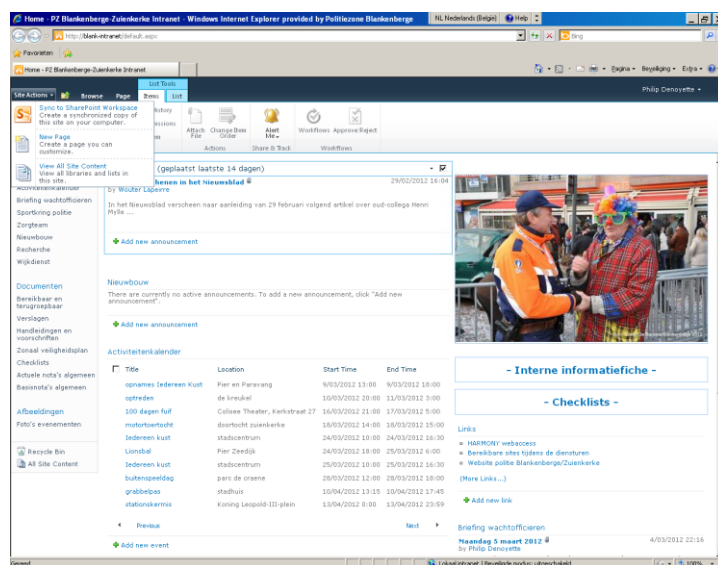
Home - PZ Blankenberge-Zuienkerke Intranet - Windows Internet Explorer provided by Politiezone Blankenberge

NL Nederlands (België) Help

http://blank-intranet/default.aspx

Bing

Favorieten

Home - PZ Blankenberge-Zuienkerke Intranet

Pagina Beveiliging Extra

List Tools

Site Actions Browse Page Items List

Philip Denoyette

Sync to SharePoint Workspace
Create a synchronized copy of this site on your computer.

New Page
Create a page you can customize.

View All Site Content
View all libraries and lists in this site.

History
Permissions
Attach File
Change Item Order
Alert Me
Workflows
Approve/Reject
Actions
Share & Track
Workflows

(geplaatst laatste 14 dagen)

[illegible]heen in het Nieuwsblad
by Wouter Lapeirre
29/02/2012 16:04

In het Nieuwsblad verscheen naar aanleiding van 29 februari volgend artikel over oud-collega Henri Mylle ...

Add new announcement

Activiteitenkalender
Briefing wachtofficieren
Sportkring politie
Zorgteam
Nieuwbouw
Recherche
Wijkdienst

Documenten
Bereikbaar en terugroepbaar
Verslagen
Handleidingen en voorschriften
Zonaal veiligheidsplan
Checklists
Actuele nota's algemeen
Basisnota's algemeen

Afbeeldingen
Foto's evenementen

Recycle Bin
All Site Content

Nieuwbouw
There are currently no active announcements. To add a new announcement, click "Add new announcement".

Add new announcement

Activiteitenkalender

| Title | Location | Start Time | End Time |
|---|---|---|---|
| opnames Iedereen Kust | Pier en Paravang | 9/03/2012 13:00 | 9/03/2012 18:00 |
| optreden | de kreukel | 10/03/2012 20:00 | 11/03/2012 3:00 |
| 100 dagen fuif | Colisee Theater, Kerkstraat 27 | 16/03/2012 21:00 | 17/03/2012 5:00 |
| motortoertocht | doortocht zuienkerke | 18/03/2012 14:00 | 18/03/2012 15:00 |
| Iedereen kust | stadscentrum | 23/03/2012 10:00 | 24/03/2012 16:30 |
| Lionsbal | Pier Zeedijk | 24/03/2012 18:00 | 25/03/2012 6:00 |
| Iedereen kust | stadscentrum | 25/03/2012 10:00 | 25/03/2012 16:30 |
| buitenspeeldag | parc de craene | 28/03/2012 12:00 | 28/03/2012 18:00 |
| grabbelpas | stadhuis | 10/04/2012 13:15 | 10/04/2012 17:45 |
| stationskermis | Koning Leopold-III-plein | 13/04/2012 0:00 | 13/04/2012 23:59 |

Previous
Next

Add new event

- Interne informatiefiche -

- Checklists -

Links
HARMONY webaccess
Bereikbare sites tijdens de diensturen
Website politie Blankenberge/Zuienkerke
(More Links...)

Add new link

Briefing wachtofficieren
Maandag 5 maart 2012
by Philip Denoyette
4/03/2012 22:16

Gereed
Lokaal intranet | Beveiligde modus: uitgeschakeld
100%